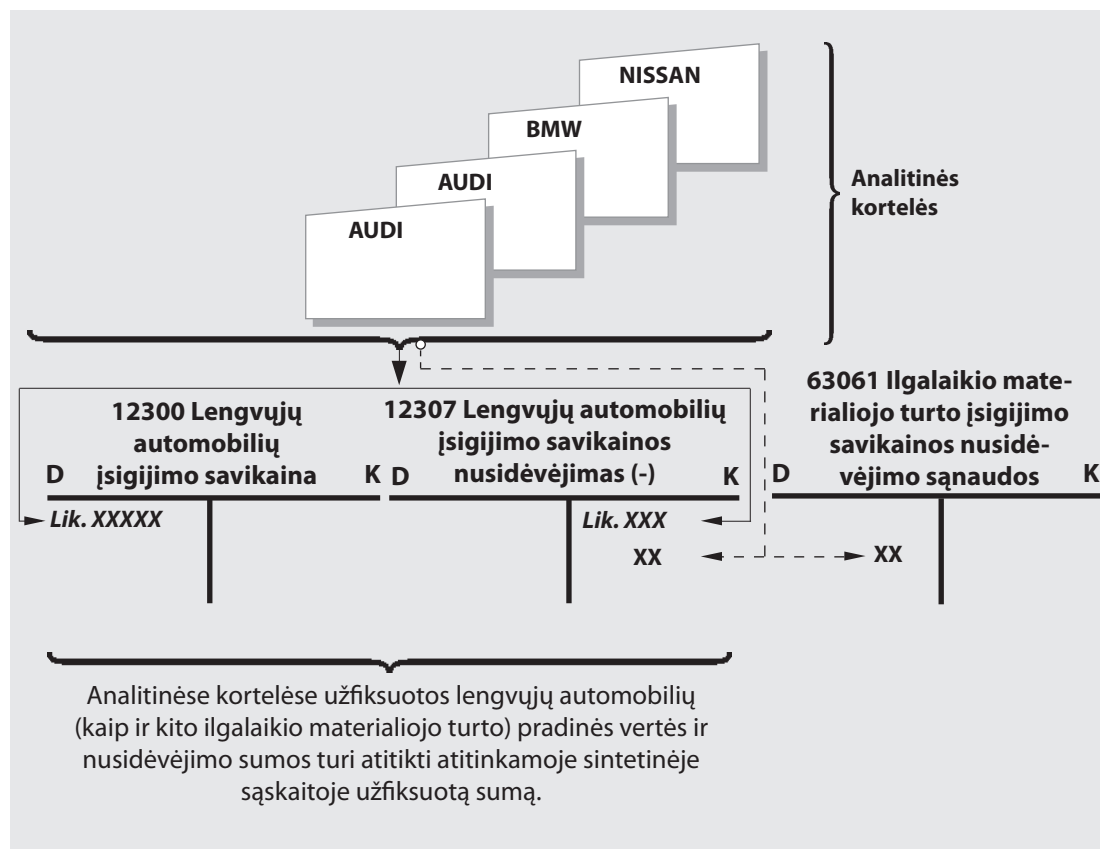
NISSAN

BMW

AUDI

AUDI

Analitinės kortelės

12300 Lengvųjų automobilių įsigijimo savikaina

D K

Lik. XXXXX

12307 Lengvųjų automobilių įsigijimo savikainos nusidėvėjimas (-)

D K

Lik. XXX

XX

63061 Ilgalaikio materialiojo turto įsigijimo savikainos nusidėvėjimo sąnaudos

D K

XX

Analitinėse kortelėse užfiksuotos lengvųjų automobilių (kaip ir kito ilgalaikio materialiojo turto) pradinės vertės ir nusidėvėjimo sumos turi atitikti atitinkamoje sintetinėje sąskaitoje užfiksuotą sumą.